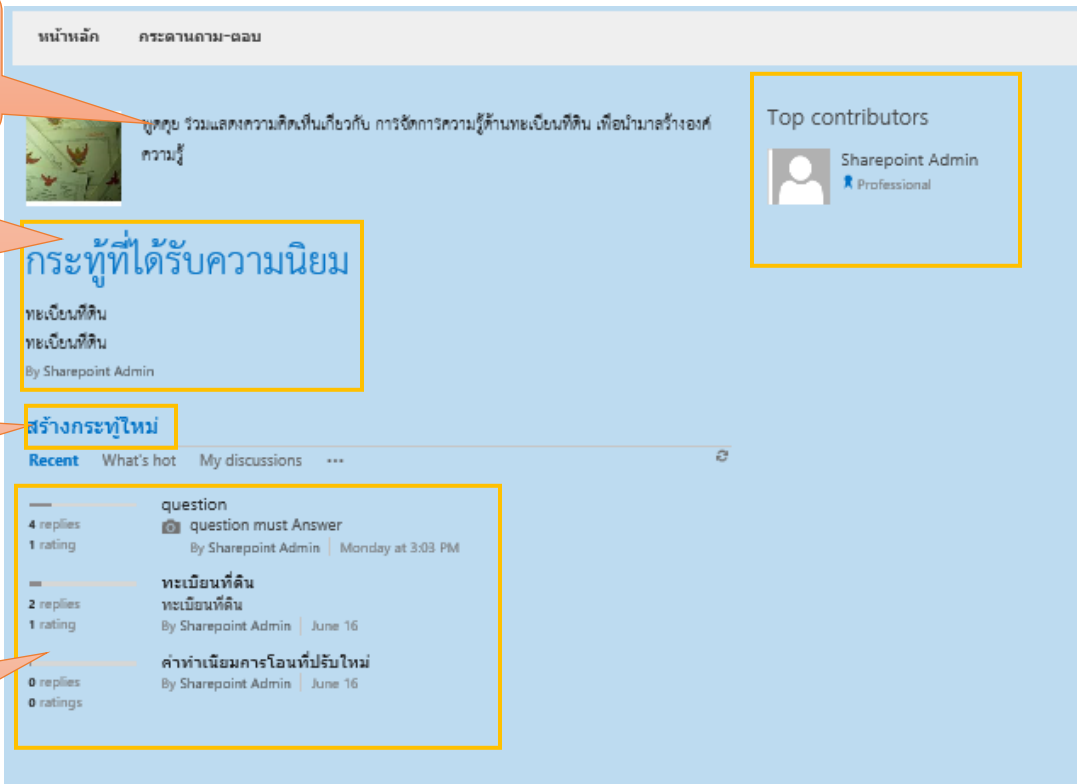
หน้าหลัก กระดานถาม-ตอบ

พูดคุย ร่วมแสดงความคิดเห็นเกี่ยวกับ การจัดการความรู้ด้านทะเบียนที่ดิน เพื่อนำมาสร้างองค์ความรู้

Top contributors

Sharepoint Admin
Professional

กระทู้ที่ได้รับความนิยม

ทะเบียนที่ดิน
ทะเบียนที่ดิน
By Sharepoint Admin

สร้างกระทู้ใหม่

Recent What's hot My discussions ···

4 replies
1 rating
question
question must Answer
By Sharepoint Admin | Monday at 3:03 PM

2 replies
1 rating
ทะเบียนที่ดิน
ทะเบียนที่ดิน
By Sharepoint Admin | June 16

0 replies
0 ratings
ค่าทำเนียมการโอนที่ปรับใหม่
By Sharepoint Admin | June 16